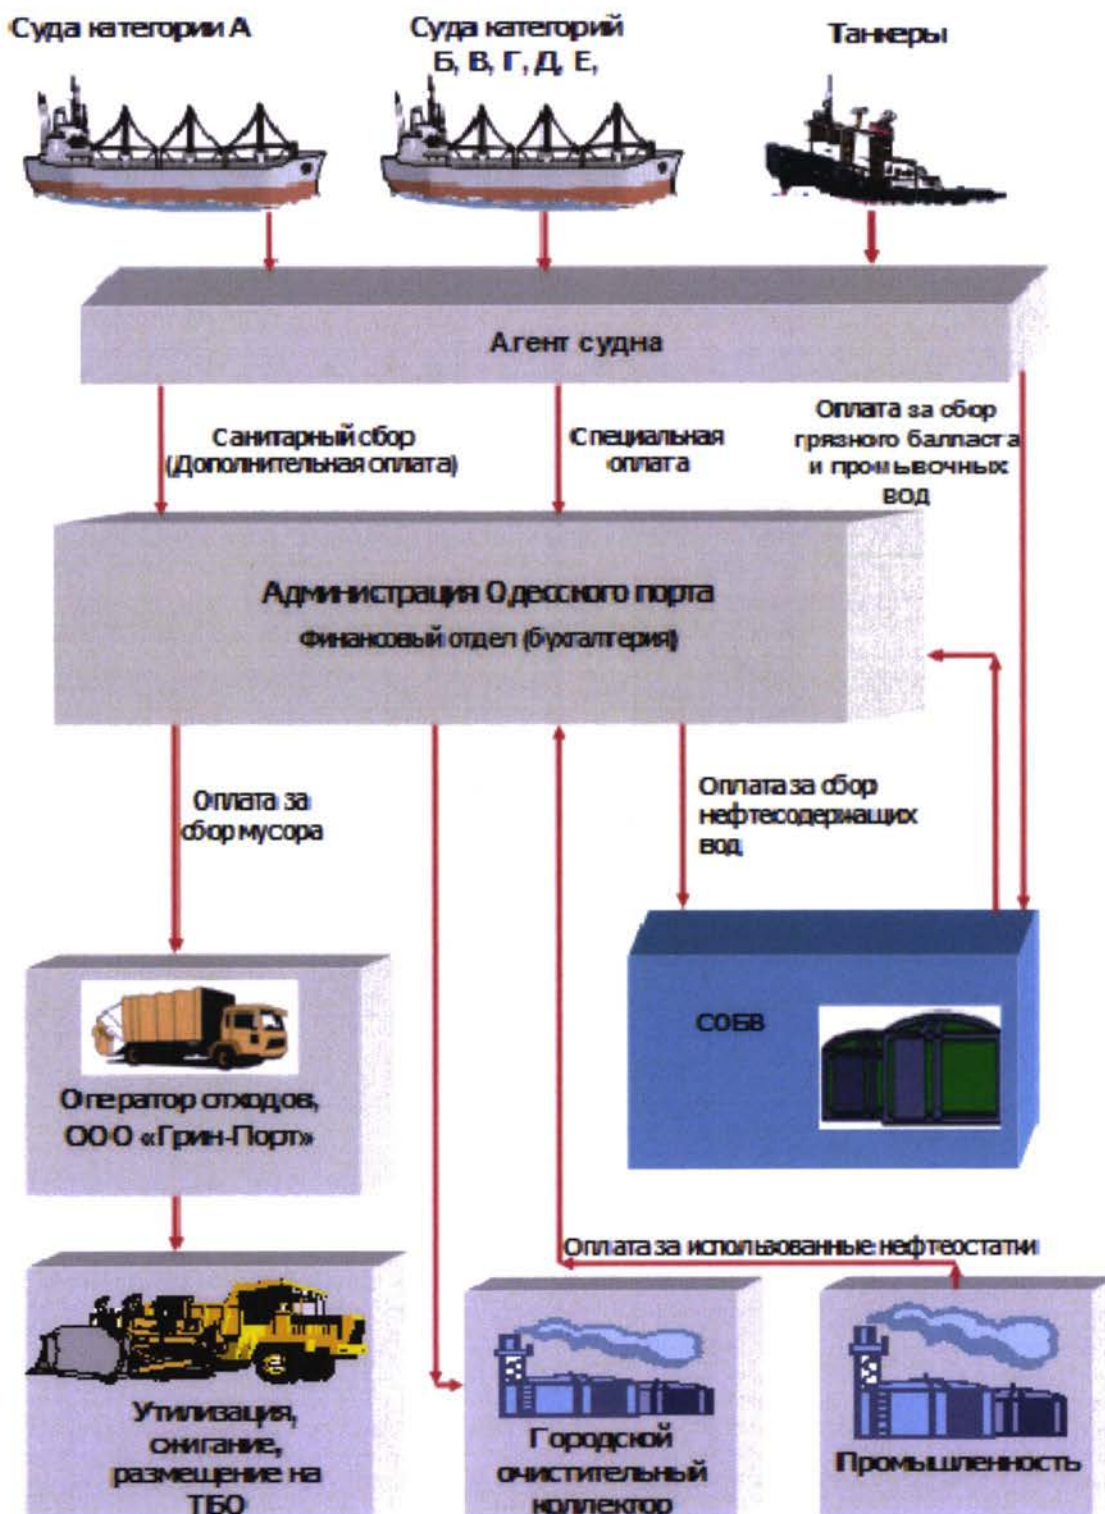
Суда категории А

Суда категорий Б, В, Г, Д, Е,

Танкеры

Агент судна

Санитарный сбор (Дополнительная оплата)

Специальная оплата

Оплата за сбор грязного балласта и промывочных вод

Администрация Одесского порта
Финансовый отдел (бухгалтерия)

Оплата за сбор мусора

Оплата за сбор нефтесодержащих вод

СОБВ

Оператор отходов, ООО «Грин-Порт»

Оплата за использованные нефтеостатки

Утилизация, сжигание, размещение на ТБО

Городской очистительный коллектор

Промышленность